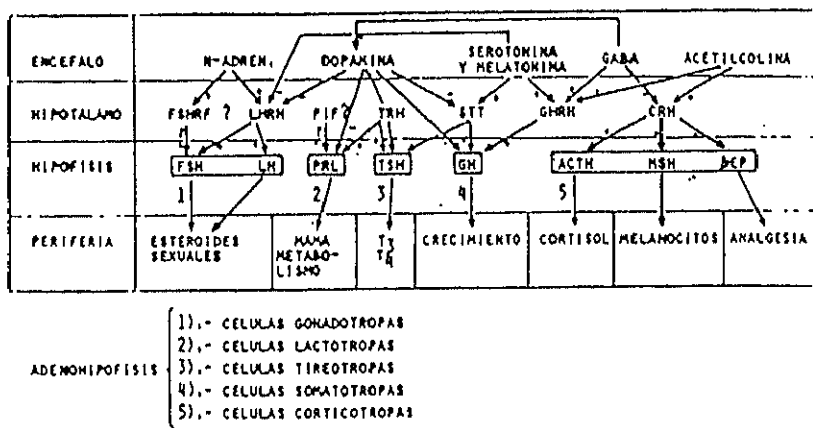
ENCEFALO

N-ADREN.

DOPAMINA

SEROTONINA Y MELATONINA

GABA

ACETILCOLINA

HIPOTALAMO

FSHRF ? LHRH

PIF

TRH

STT

GHRH

CRH

HIPOFISIS

FSH LH

PRL

TSH

GH

ACTH MSH BCP

1

2

3

4

5

PERIFERIA

ESTEROIDES SEXUALES

MAMA METABOLISMO

$T_3$ $T_4$

CRECIMIENTO

CORTISOL

MELANOCITOS

ANALGESIA

ADENOHIPOFISIS
1).- CELULAS GONADOTROPAS
2).- CELULAS LACTOTROPAS
3).- CELULAS TIREOTROPAS
4).- CELULAS SOMATOTROPAS
5).- CELULAS CORTICOTROPAS